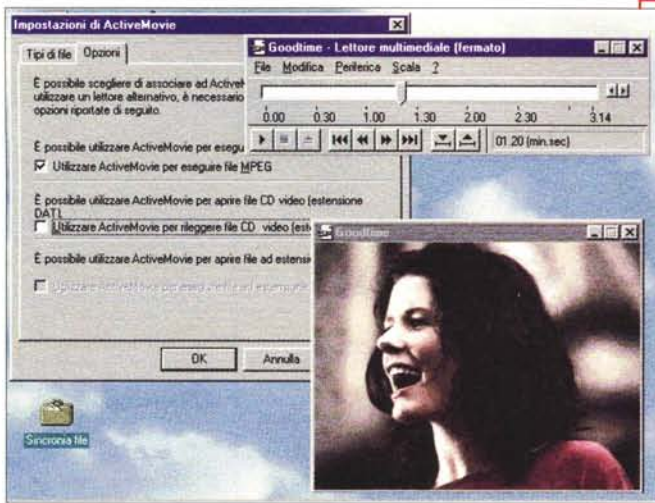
Impostazioni di ActiveMovie

Tipi di file | Opzioni

È possibile scegliere di associare ad ActiveM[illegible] utilizzare un lettore alternativo, è necessario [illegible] opzioni riportate di seguito.

È possibile utilizzare ActiveMovie per esegu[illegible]

☑ Utilizzare ActiveMovie per eseguire file MPEG

È possibile utilizzare ActiveMovie per aprire file CD video (estensione DAT).

☐ Utilizzare ActiveMovie per rileggere file CD video (este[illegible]

È possibile utilizzare ActiveMovie per aprire file ad estensi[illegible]

☐ Utilizzare ActiveMovie per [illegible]

OK | Annulla

Goodtime - Lettore multimediale (fermato)

File Modifica Periferica Scala ?

0.00 0.30 1.00 1.30 2.00 2.30 3.14

01.20 (min.sec)

Goodtime

Sincronia file